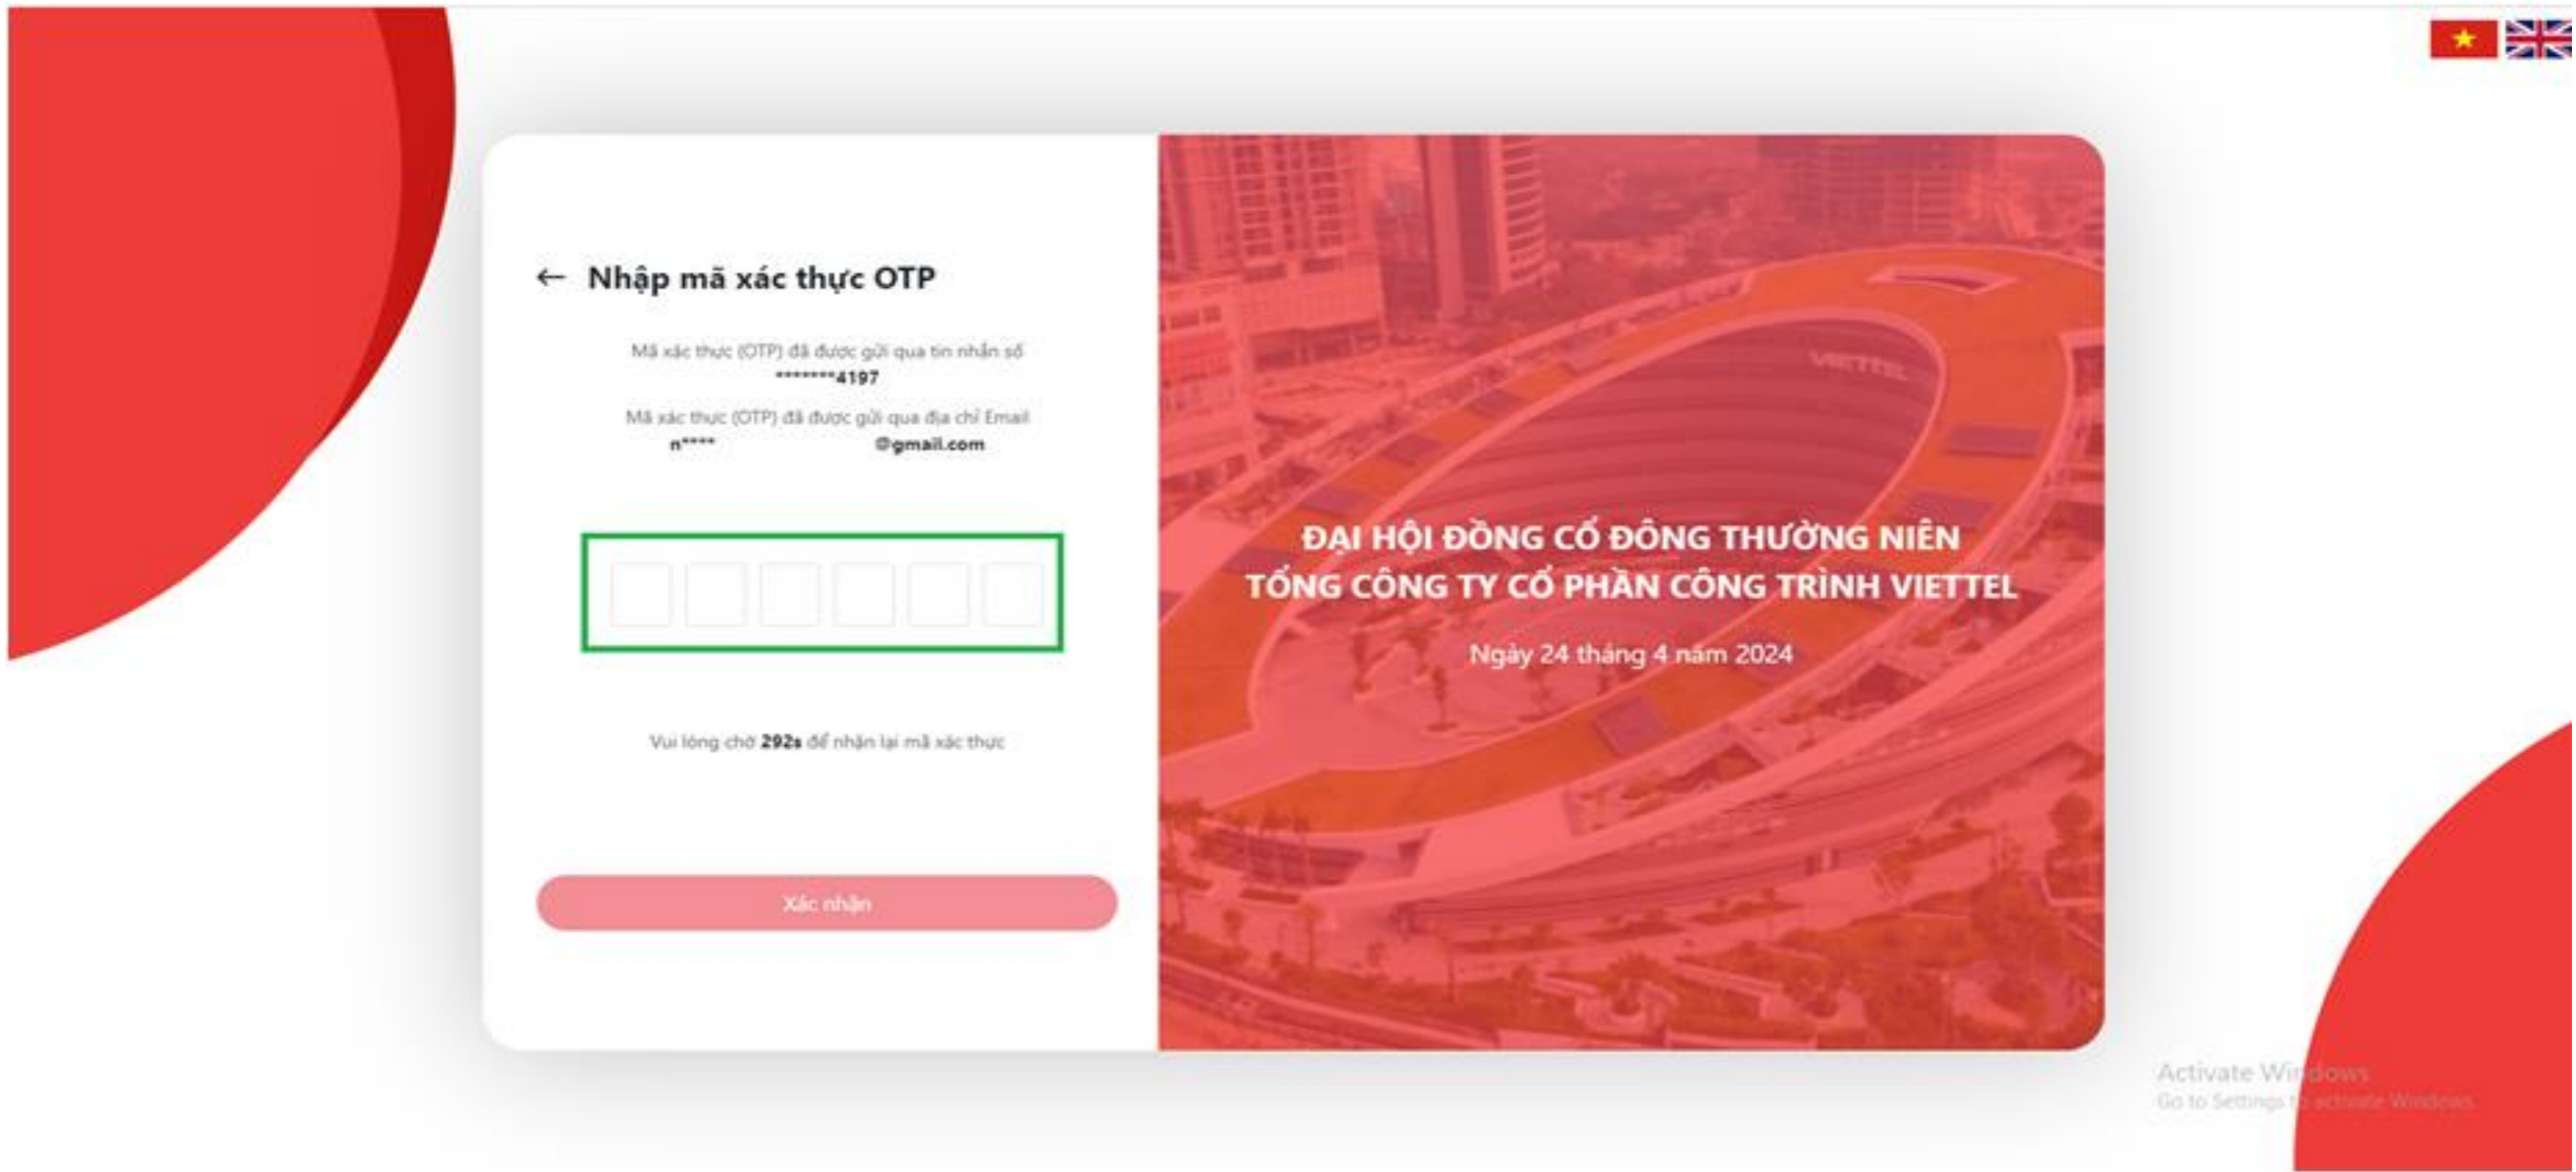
← Nhập mã xác thực OTP

Mã xác thực (OTP) đã được gửi qua tin nhắn số
*******4197

Mã xác thực (OTP) đã được gửi qua địa chỉ Email
n**** @gmail.com

Vui lòng chờ 292s để nhận lại mã xác thực

Xác nhận

VIETTEL

ĐẠI HỘI ĐỒNG CỔ ĐÔNG THƯỜNG NIÊN
TỔNG CÔNG TY CỔ PHẦN CÔNG TRÌNH VIETTEL

Ngày 24 tháng 4 năm 2024

Activate Windows
Go to Settings to activate Windows.